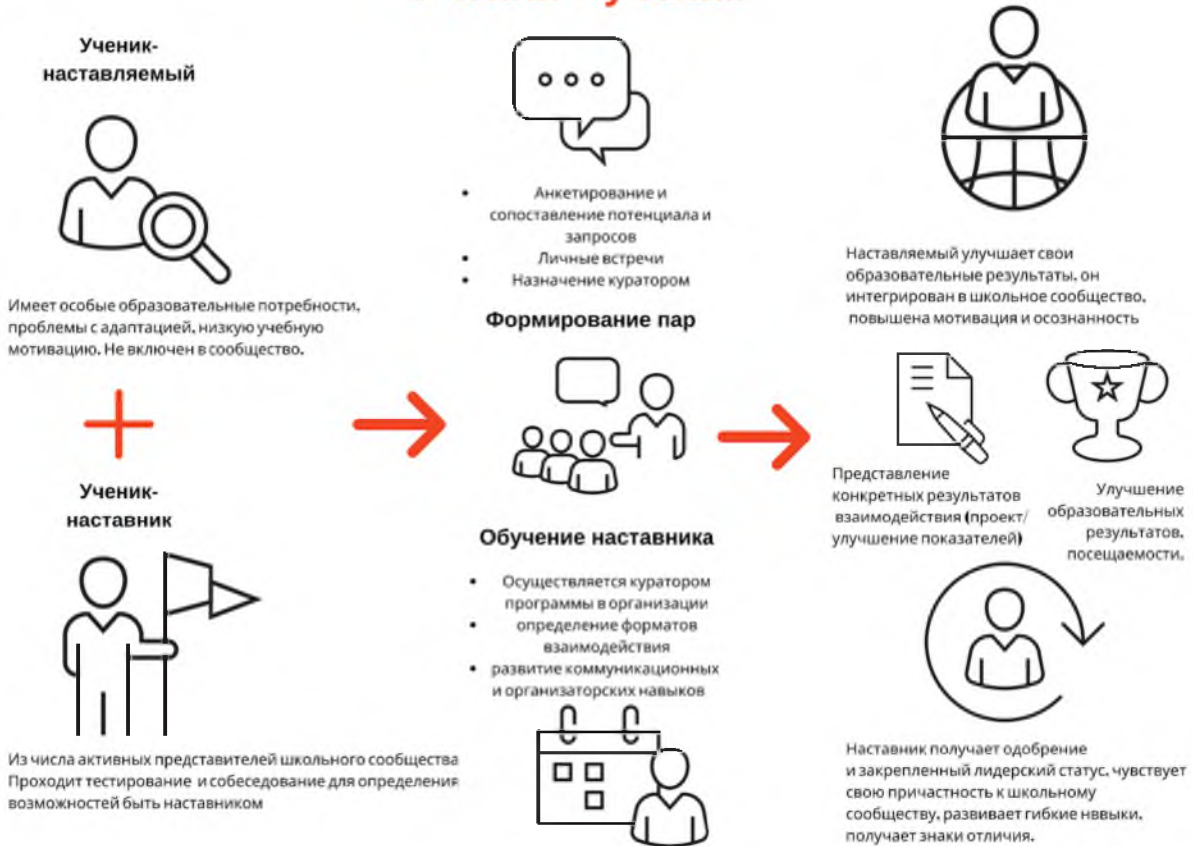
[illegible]

Ученик-наставляемый

Имеет особые образовательные потребности, проблемы с адаптацией, низкую учебную мотивацию. Не включен в сообщество.

Ученик-наставник

Из числа активных представителей школьного сообщества Проходит тестирование и собеседование для определения возможностей быть наставником

- Анкетирование и сопоставление потенциала и запросов
- Личные встречи
- Назначение куратором

Формирование пар

Обучение наставника

- Осуществляется куратором программы в организации
- определение форматов взаимодействия
- развитие коммуникационных и организаторских навыков

Наставляемый улучшает свои образовательные результаты, он интегрирован в школьное сообщество, повышена мотивация и осознанность

Представление конкретных результатов взаимодействия (проект/улучшение показателей)

Улучшение образовательных результатов, посещаемости.

Наставник получает одобрение и закрепленный лидерский статус, чувствует свою причастность к школьному сообществу, развивает гибкие нввыки, получает знаки отличия.